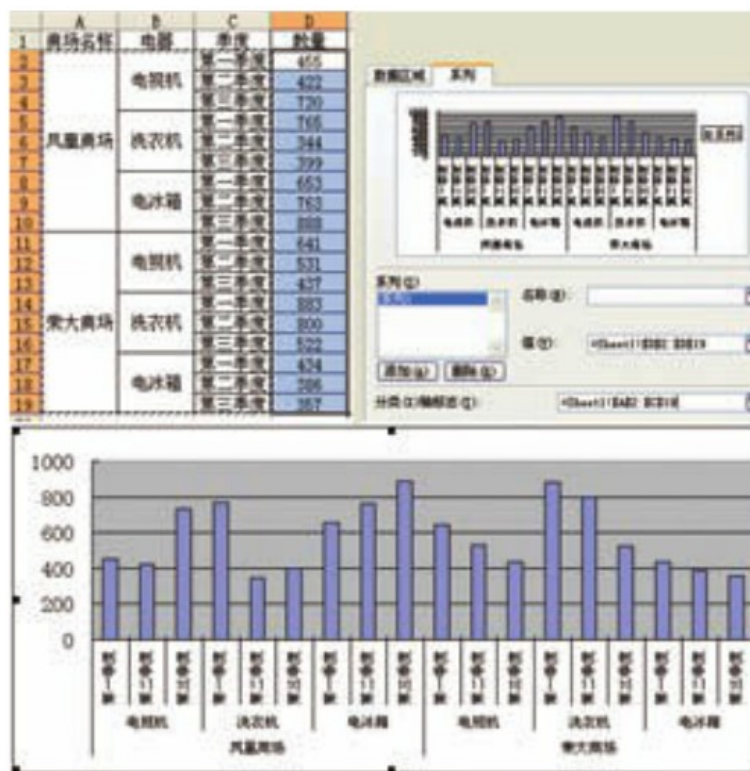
| | A | B | C | D |
|---|---|---|---|---|
| 1 | 商场名称 | 电器 | 季度 | 数量 |
| 2 | 凤凰商场 | 电视机 | 第一季度 | 455 |
| 3 | | | 第二季度 | 422 |
| 4 | | | 第三季度 | 720 |
| 5 | | 洗衣机 | 第一季度 | 765 |
| 6 | | | 第二季度 | 344 |
| 7 | | | 第三季度 | 399 |
| 8 | | 电冰箱 | 第一季度 | 653 |
| 9 | | | 第二季度 | 763 |
| 10 | | | 第三季度 | 888 |
| 11 | 常大商场 | 电视机 | 第一季度 | 641 |
| 12 | | | 第二季度 | 531 |
| 13 | | | 第三季度 | 437 |
| 14 | | 洗衣机 | 第一季度 | 883 |
| 15 | | | 第二季度 | 800 |
| 16 | | | 第三季度 | 522 |
| 17 | | 电冰箱 | 第一季度 | 434 |
| 18 | | | 第二季度 | 386 |
| 19 | | | 第三季度 | 357 |

数据区域 系列

系列1

电视机 洗衣机 电冰箱 电视机 洗衣机 电冰箱
凤凰商场 常大商场

系列(S)
系列1
名称(N):
值(V): =Sheet1!$D$2:$D$19
添加(A) 删除(R)
分类(X)轴标志(T): =Sheet1!$A$2:$C$19

1000
800
600
400
200
0

第一季度 第二季度 第三季度 第一季度 第二季度 第三季度 第一季度 第二季度 第三季度 第一季度 第二季度 第三季度 第一季度 第二季度 第三季度 第一季度 第二季度 第三季度

电视机 洗衣机 电冰箱 电视机 洗衣机 电冰箱
凤凰商场 常大商场